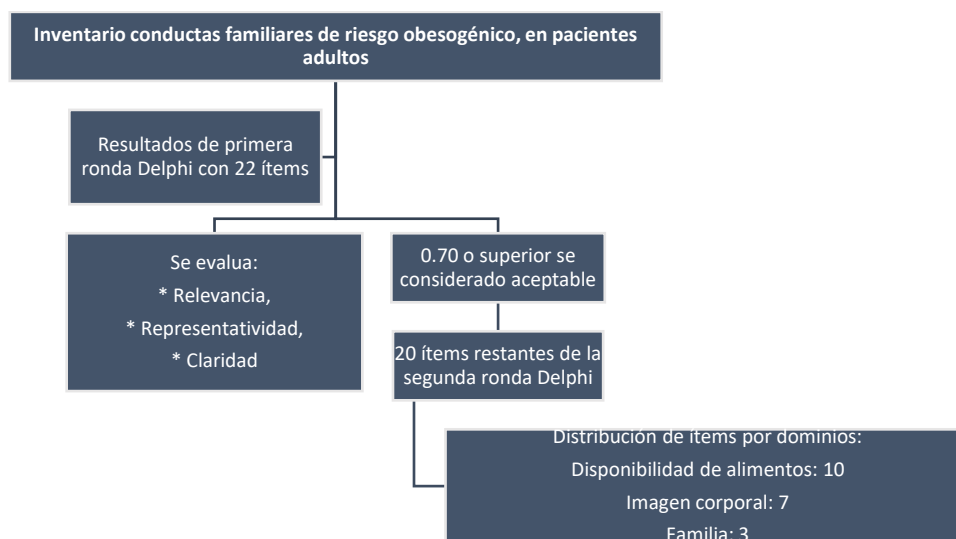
Inventario conductas familiares de riesgo obesogénico, en pacientes adultos

Resultados de primera ronda Delphi con 22 ítems

Se evalua:
* Relevancia,
* Representatividad,
* Claridad

0.70 o superior se considerado aceptable

20 ítems restantes de la segunda ronda Delphi

Distribución de ítems por dominios:
Disponibilidad de alimentos: 10
Imagen corporal: 7
Familia: 3